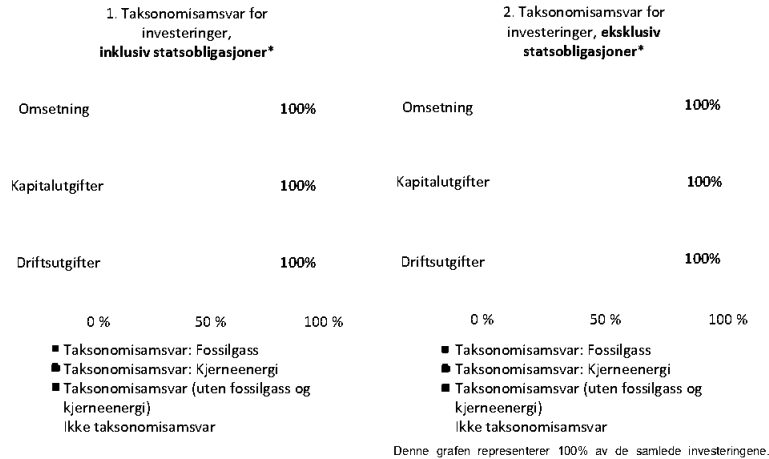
1. Taksonomisamsvar for investeringer, **inklusiv statsobligasjoner***

Omsetning 100%

Kapitalutgifter 100%

Driftsutgifter 100%

0 % 50 % 100 %

■ Taksonomisamsvar: Fossilgass
■ Taksonomisamsvar: Kjerneenergi
■ Taksonomisamsvar (uten fossilgass og kjerneenergi)
Ikke taksonomisamsvar

2. Taksonomisamsvar for investeringer, **eksklusiv statsobligasjoner***

Omsetning 100%

Kapitalutgifter 100%

Driftsutgifter 100%

0 % 50 % 100 %

■ Taksonomisamsvar: Fossilgass
■ Taksonomisamsvar: Kjerneenergi
■ Taksonomisamsvar (uten fossilgass og kjerneenergi)
Ikke taksonomisamsvar

Denne grafen representerer 100% av de samlede investeringene.